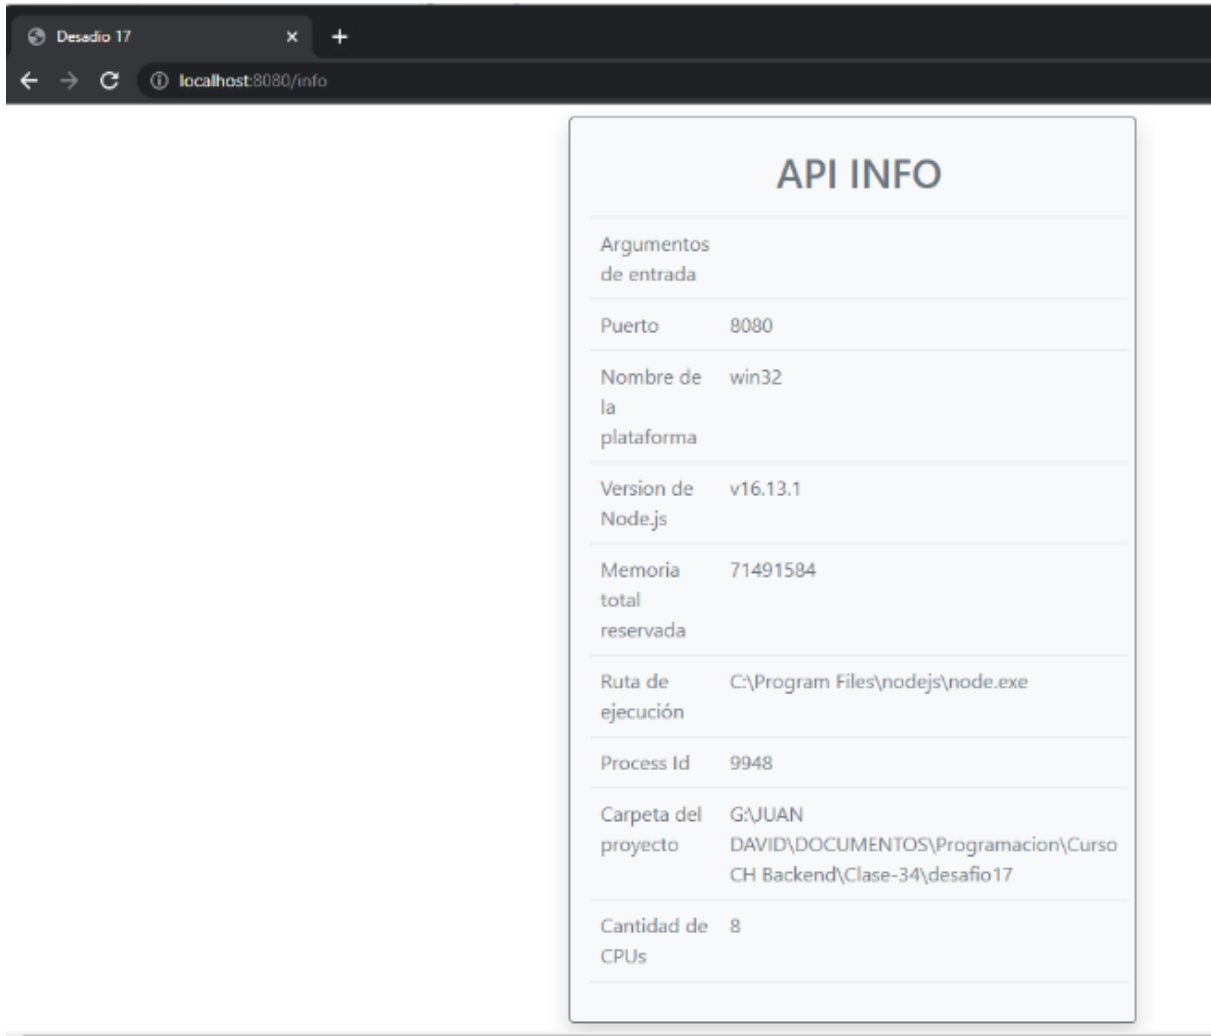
Desadio 17
×
+
localhost:8080/info

API INFO

| Argumentos de entrada | |
|---|---|
| Puerto | 8080 |
| Nombre de la plataforma | win32 |
| Version de Node.js | v16.13.1 |
| Memoria total reservada | 71491584 |
| Ruta de ejecución | C:\Program Files\nodejs\node.exe |
| Process Id | 9948 |
| Carpeta del proyecto | G:\JUAN DAVID\DOCUMENTOS\Programacion\Curso CH Backend\Clase-34\desafio17 |
| Cantidad de CPUs | 8 |